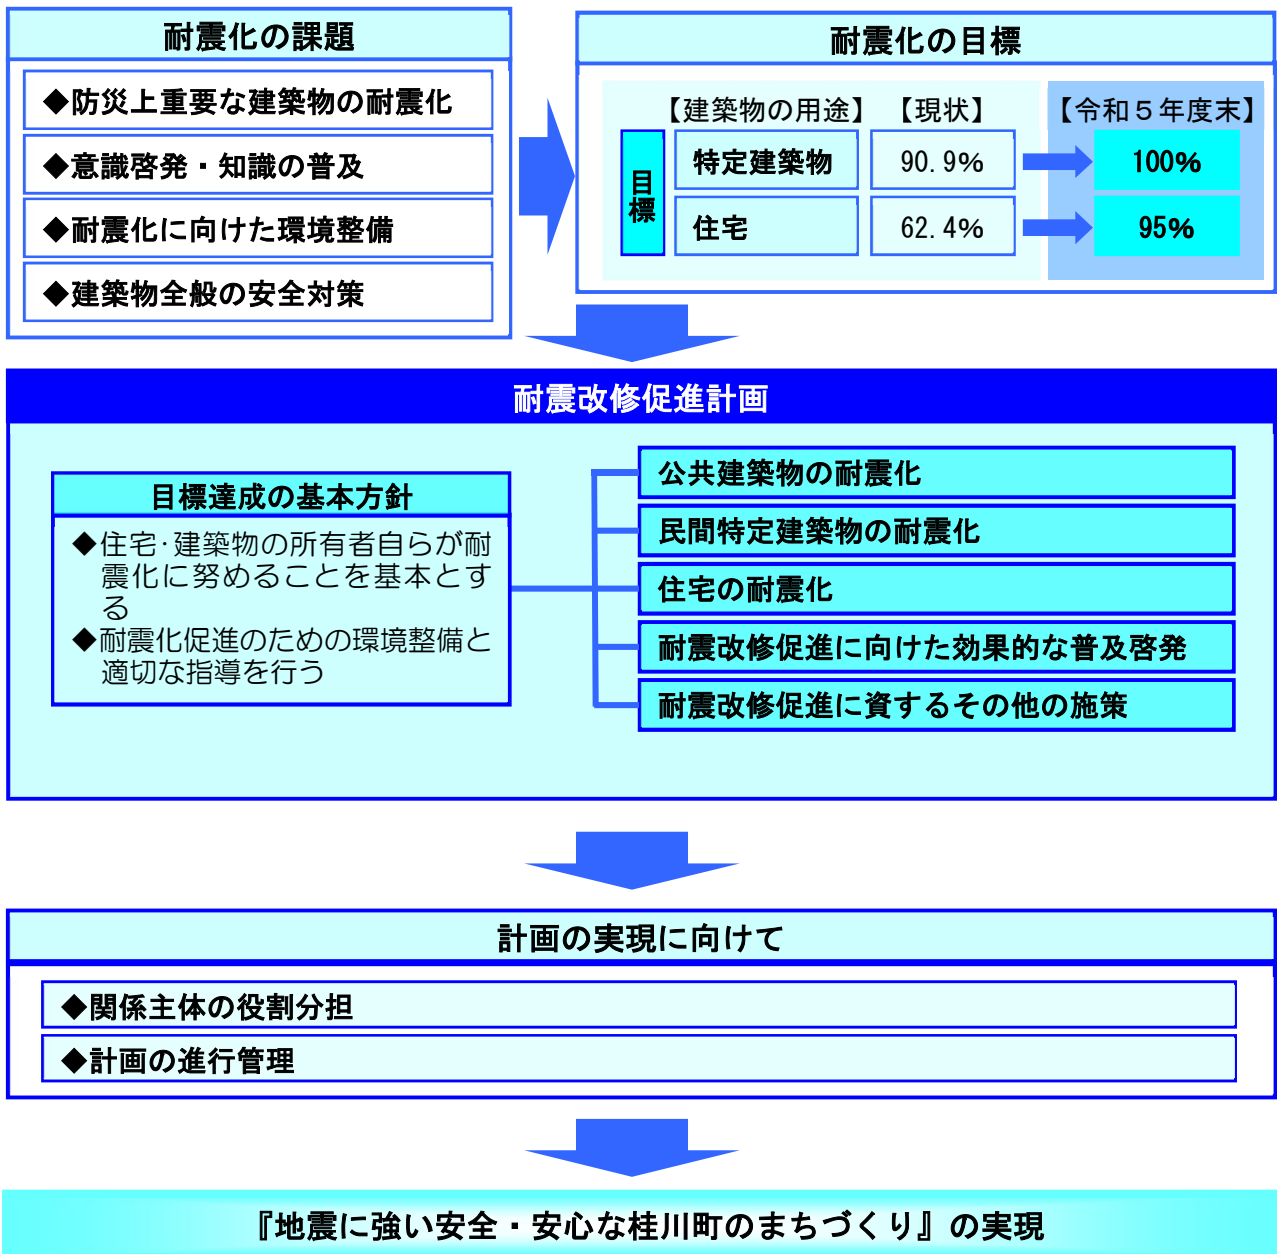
耐震化の課題

◆防災上重要な建築物の耐震化

◆意識啓発・知識の普及

◆耐震化に向けた環境整備

◆建築物全般の安全対策

耐震化の目標

目標

| 【建築物の用途】 | 【現状】 | 【令和５年度末】 |
|---|---|---|
| 特定建築物 | 90.9% | 100% |
| 住宅 | 62.4% | 95% |

耐震改修促進計画

目標達成の基本方針

◆住宅･建築物の所有者自らが耐震化に努めることを基本とする
◆耐震化促進のための環境整備と適切な指導を行う

公共建築物の耐震化

民間特定建築物の耐震化

住宅の耐震化

耐震改修促進に向けた効果的な普及啓発

耐震改修促進に資するその他の施策

計画の実現に向けて

◆関係主体の役割分担

◆計画の進行管理

『地震に強い安全・安心な桂川町のまちづくり』の実現